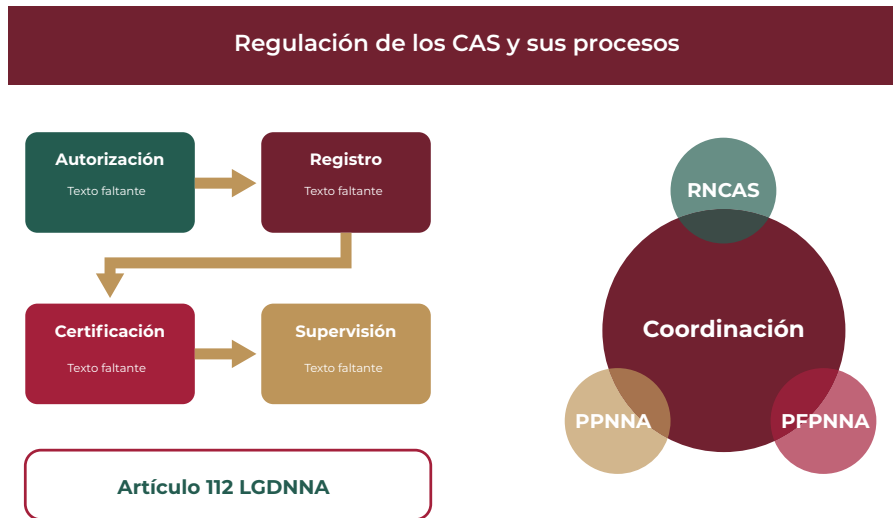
Regulación de los CAS y sus procesos

Autorización
Texto faltante

Registro
Texto faltante

Certificación
Texto faltante

Supervisión
Texto faltante

Artículo 112 LGDNNA

RNCAS

Coordinación

PPNNA

PFPNNA